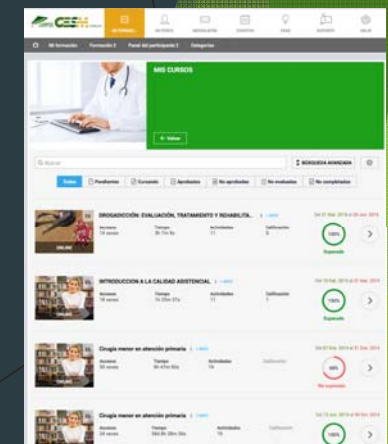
CESM

MI FORMACI...

Mi formación · Formación 2 · Panel del participante 2 · Categorías

MIS CURSOS

Volver

Buscar

BÚSQUEDA AVANZADA

Todos | Pendientes | Cursando | Aprobados | No aprobados | No evaluados | No completados

DROGADICCIÓN: EVALUACIÓN, TRATAMIENTO Y REHABILITA...

Accesos | Tiempo | Actividades | Calificación

100%

Superado

INTRODUCCIÓN A LA CALIDAD ASISTENCIAL

Accesos | Tiempo | Actividades | Calificación

100%

Superado

Cirugía menor en atención primaria

Accesos | Tiempo | Actividades | Calificación

No superado

Cirugía menor en atención primaria

Accesos | Tiempo | Actividades | Calificación

100%